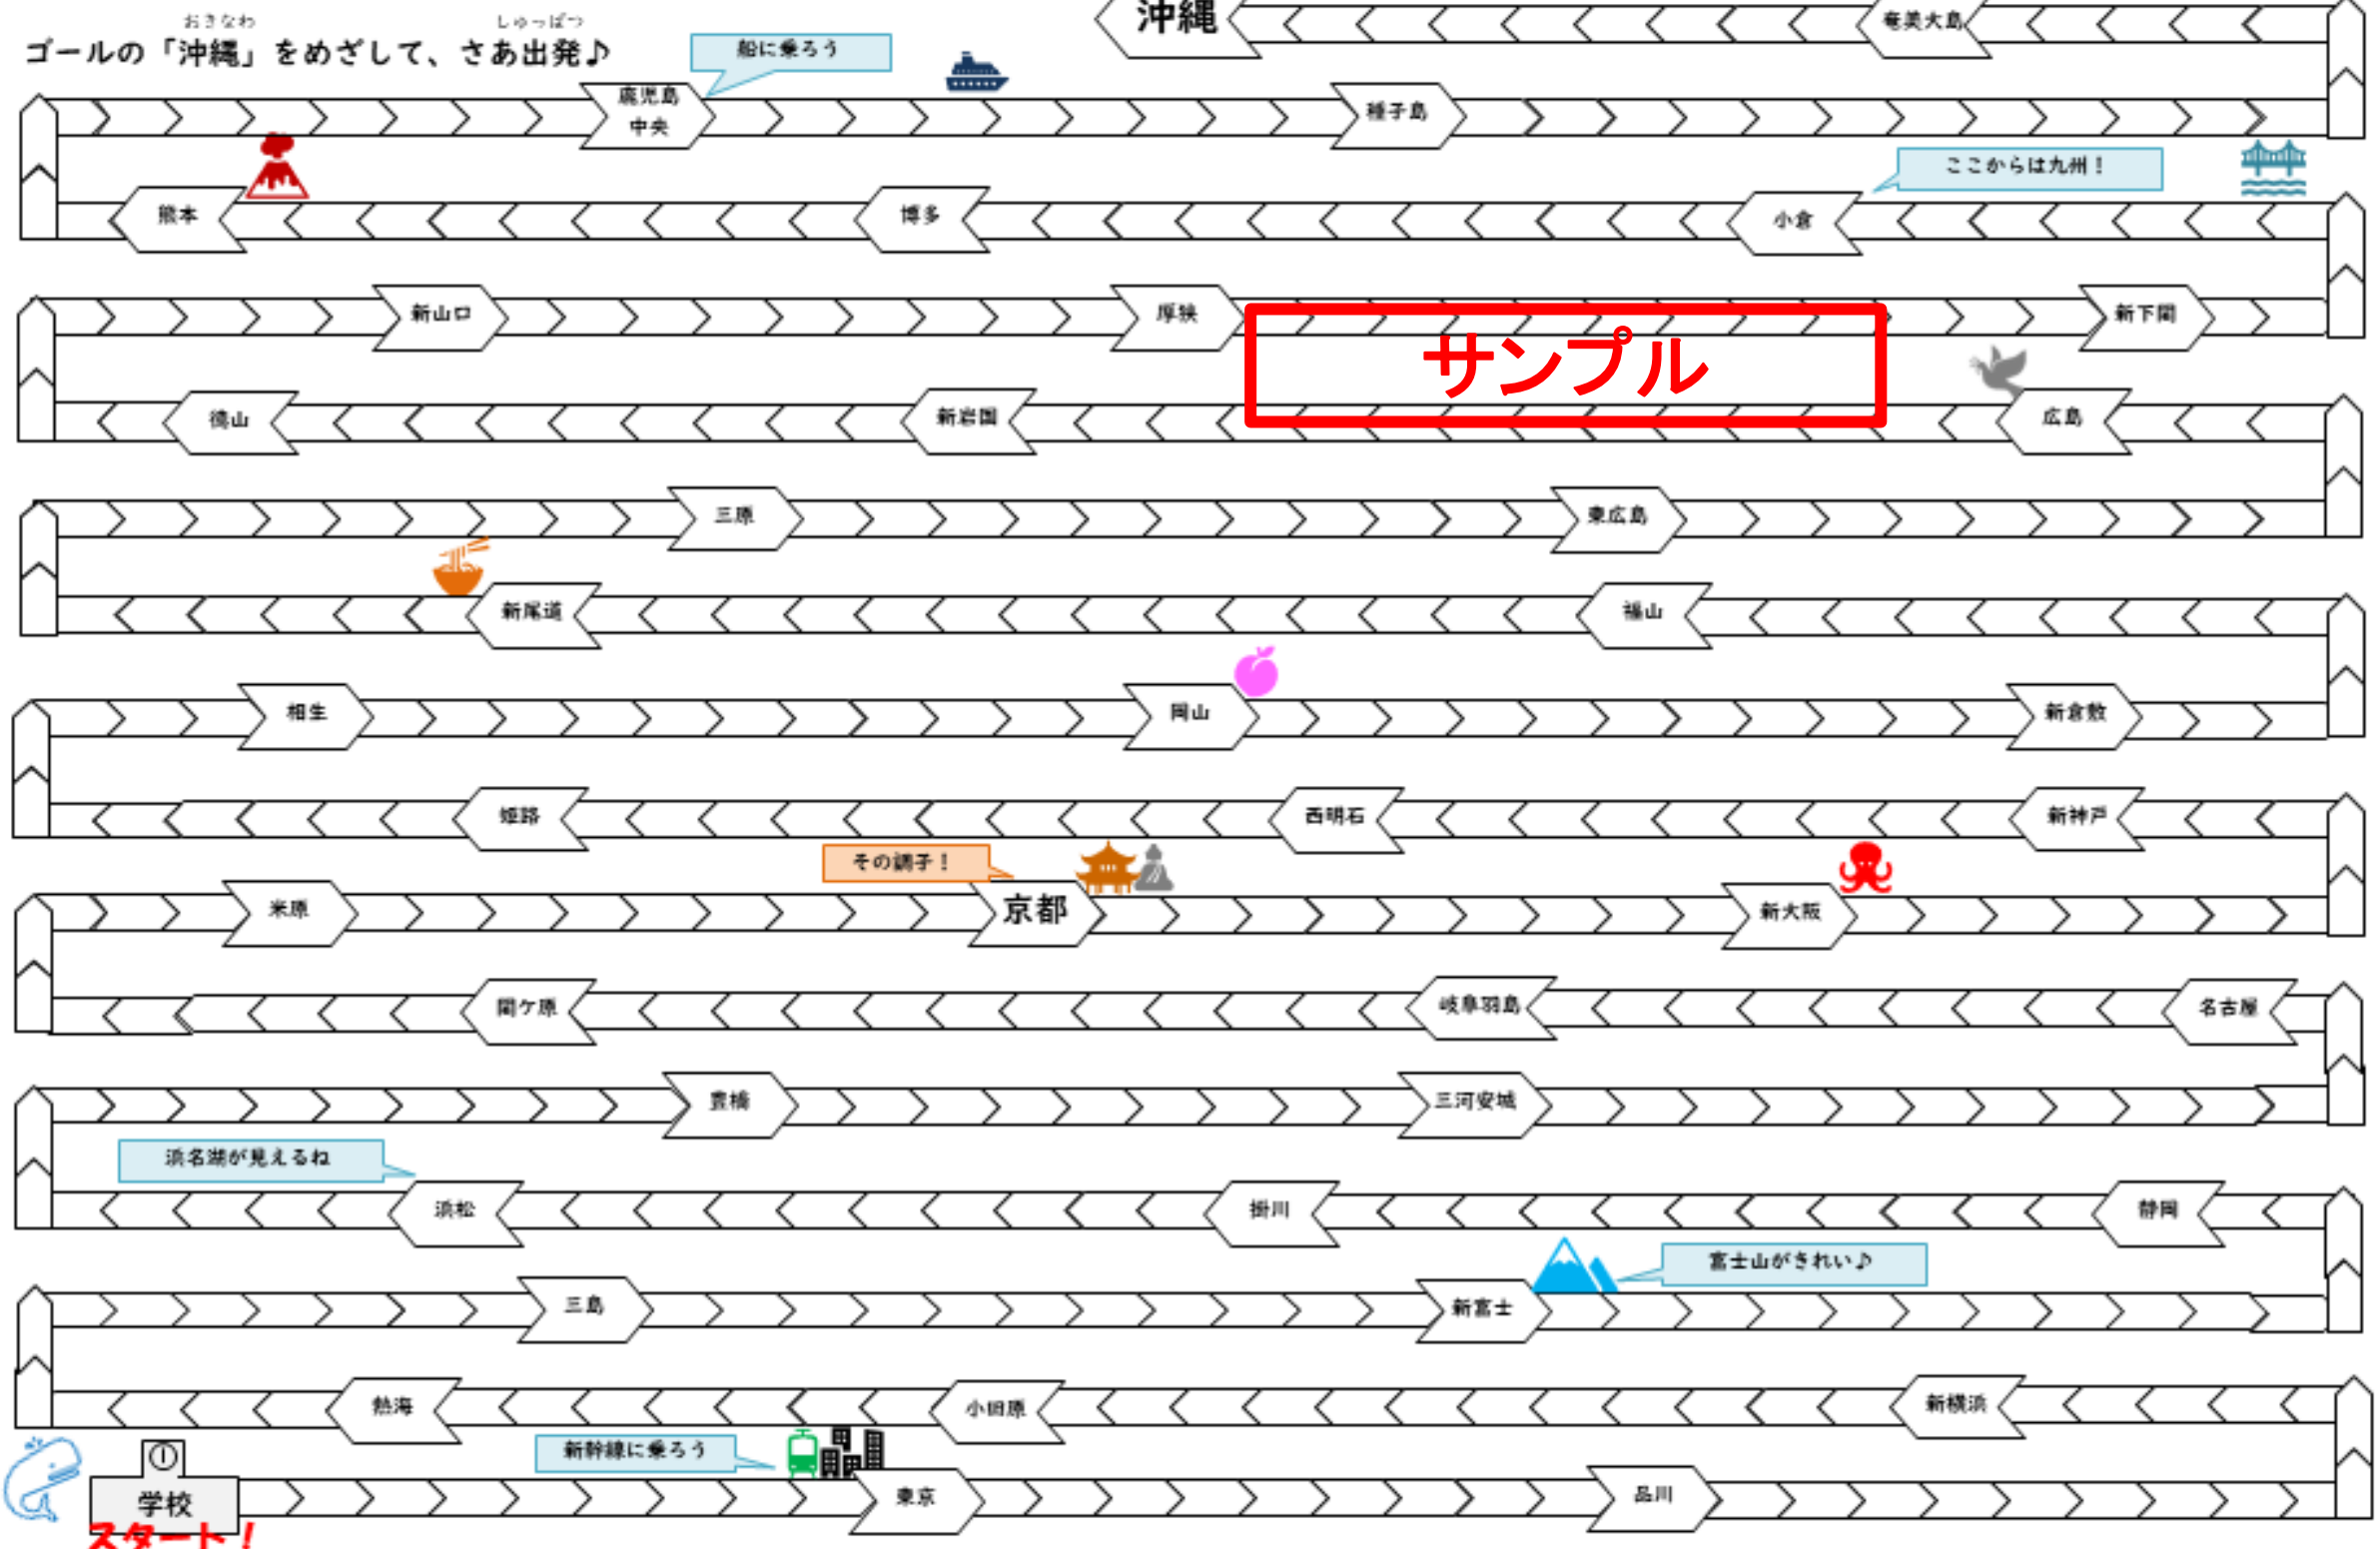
ゴールの「沖縄(おきなわ)」をめざして、さあ出発(しゅっぱつ)♪

沖縄

奄美大島

船に乗ろう

鹿児島中央

種子島

ここからは九州！

熊本

博多

小倉

新山口

厚狭

サンプル

新下関

徳山

新岩国

広島

三原

東広島

新尾道

福山

相生

岡山

新倉敷

姫路

西明石

新神戸

その調子！

米原

京都

新大阪

関ケ原

岐阜羽島

名古屋

豊橋

三河安城

浜名湖が見えるね

浜松

掛川

静岡

富士山がきれい♪

三島

新富士

熱海

小田原

新横浜

新幹線に乗ろう

学校

スタート！

東京

品川